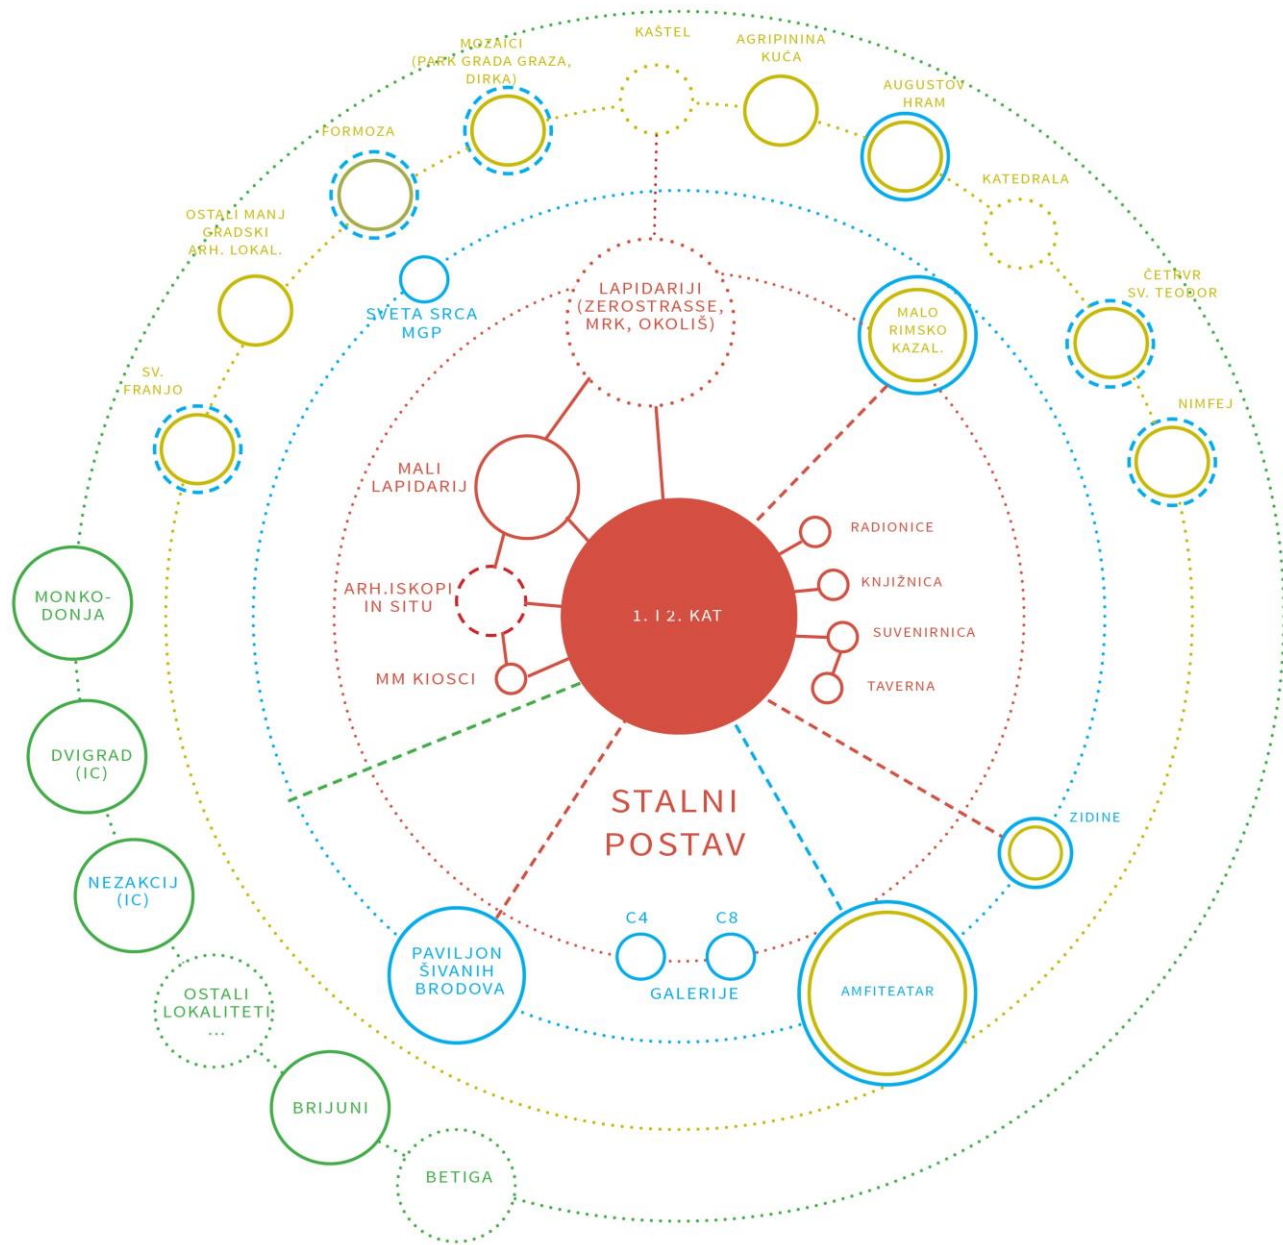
MOZAICI (PARK GRADA GRAZA, DIRKA)

KAŠTEL

AGRIPININA KUĆA

AUGUSTOV HRAM

FORMOZA

KATEDRALA

OSTALI MANJ GRADSKI ARH. LOKAL.

ČETRVR SV. TEODOR

SVETA SRCA MGP

LAPIDARIJI (ZEROSTRASSE, MRK, OKOLIŠ)

MALO RIMSKO KAZAL.

SV. FRANJO

NIMFEJ

MALI LAPIDARIJ

RADIONICE

KNJIŽNICA

ARH.ISKOPI IN SITU

1. I 2. KAT

SUVENIRNICA

MONKO-DONJA

MM KIOSCI

TAVERNA

DVIGRAD (IC)

STALNI POSTAV

ZIDINE

NEZAKCIJ (IC)

C4

C8

PAVILJON ŠIVANIH BRODOVA

GALERIJE

AMFITEATAR

OSTALI LOKALITETI ...

BRIJUNI

BETIGA